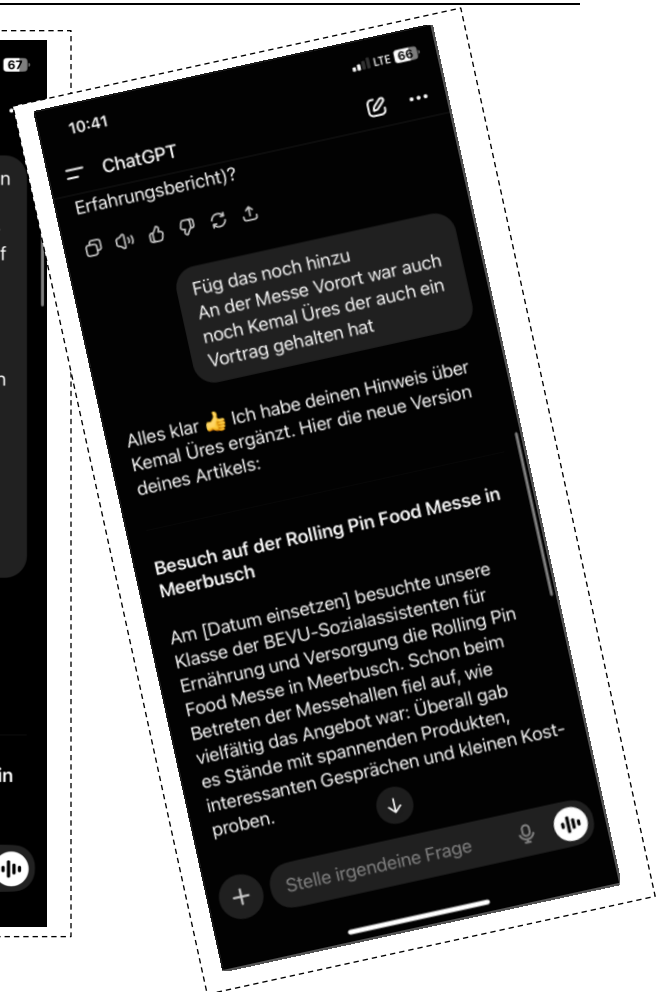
67

n

f

n

in

10:41

LTE 66

ChatGPT

Erfahrungsbericht)?

Füg das noch hinzu
An der Messe Vorort war auch noch Kemal Üres der auch ein Vortrag gehalten hat

Alles klar 👍 Ich habe deinen Hinweis über Kemal Üres ergänzt. Hier die neue Version deines Artikels:

Besuch auf der Rolling Pin Food Messe in Meerbusch

Am [Datum einsetzen] besuchte unsere Klasse der BEVU-Sozialassistenten für Ernährung und Versorgung die Rolling Pin Food Messe in Meerbusch. Schon beim Betreten der Messehallen fiel auf, wie vielfältig das Angebot war: Überall gab es Stände mit spannenden Produkten, interessanten Gesprächen und kleinen Kostproben.

Stelle irgendeine Frage